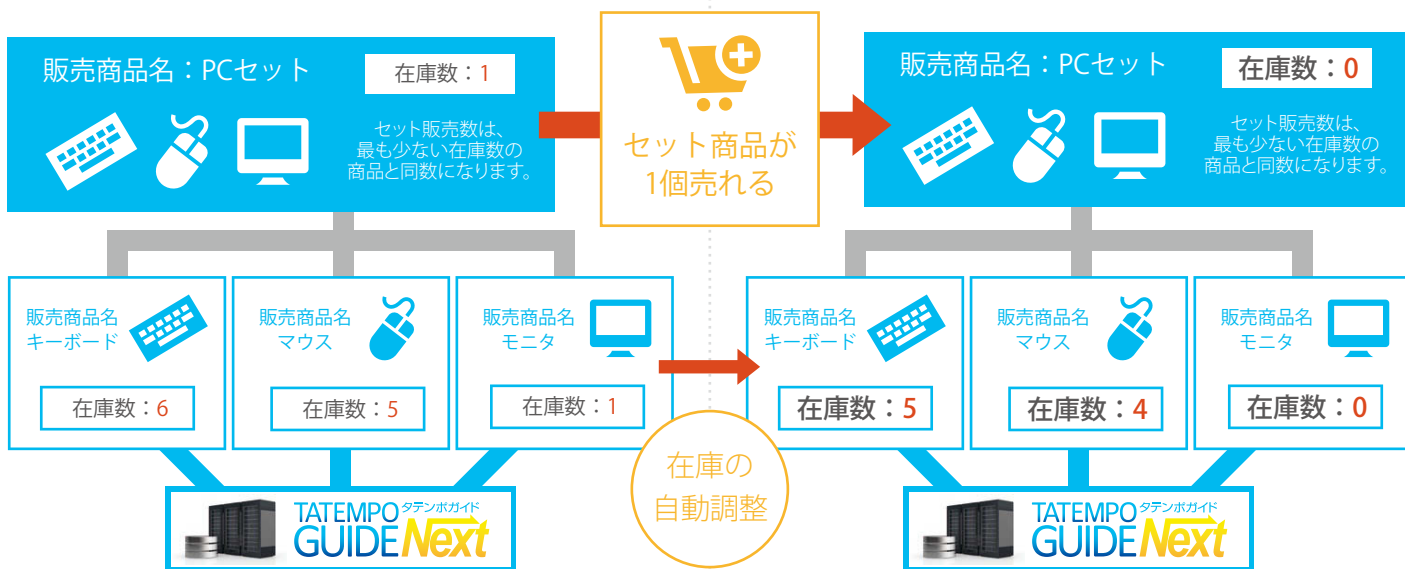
販売商品名：PCセット

在庫数：1

セット販売数は、最も少ない在庫数の商品と同数になります。

セット商品が1個売れる

販売商品名：PCセット

在庫数：0

セット販売数は、最も少ない在庫数の商品と同数になります。

販売商品名
キーボード

在庫数：6

販売商品名
マウス

在庫数：5

販売商品名
モニタ

在庫数：1

販売商品名
キーボード

在庫数：5

販売商品名
マウス

在庫数：4

販売商品名
モニタ

在庫数：0

在庫の自動調整

TATEMPO タテンポガイド GUIDE Next

TATEMPO タテンポガイド GUIDE Next